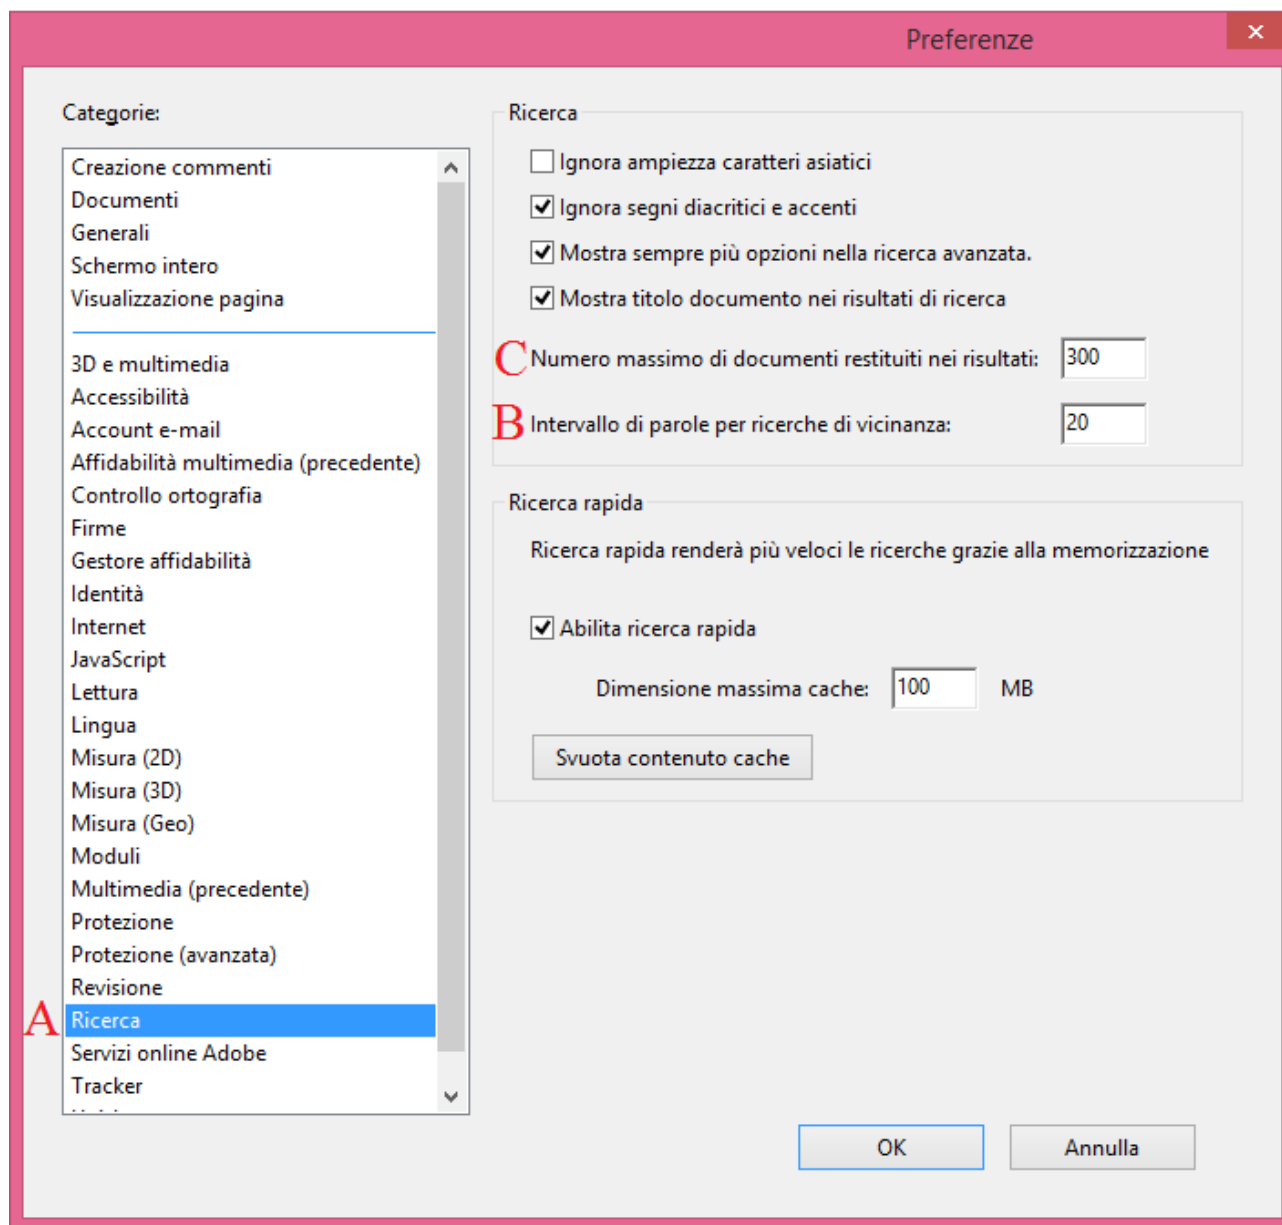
Preferenze

Categorie:

Creazione commenti
Documenti
Generali
Schermo intero
Visualizzazione pagina

3D e multimedia
Accessibilità
Account e-mail
Affidabilità multimedia (precedente)
Controllo ortografia
Firme
Gestore affidabilità
Identità
Internet
JavaScript
Lettura
Lingua
Misura (2D)
Misura (3D)
Misura (Geo)
Moduli
Multimedia (precedente)
Protezione
Protezione (avanzata)
Revisione
A Ricerca
Servizi online Adobe
Tracker
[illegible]

Ricerca

Ignora ampiezza caratteri asiatici
Ignora segni diacritici e accenti
Mostra sempre più opzioni nella ricerca avanzata.
Mostra titolo documento nei risultati di ricerca
C Numero massimo di documenti restituiti nei risultati: 300
B Intervallo di parole per ricerche di vicinanza: 20

Ricerca rapida

Ricerca rapida renderà più veloci le ricerche grazie alla memorizzazione

Abilita ricerca rapida

Dimensione massima cache: 100 MB

Svuota contenuto cache

OK Annulla